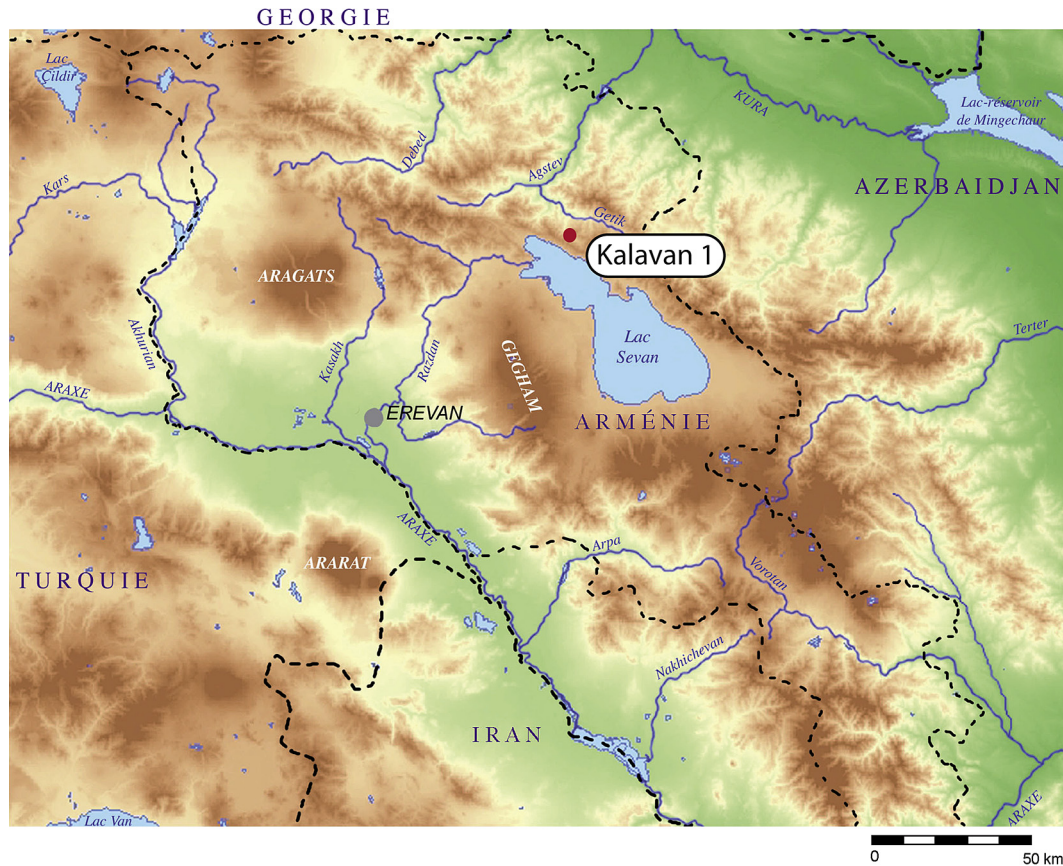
GEORGIE

Lac Çildir

KURA

Lac-réservoir de Mingechaur

Debed

Agstev

Getik

AZERBAIDJAN

Kars

Kalavan 1

ARAGATS

Lac Sevan

Terter

Akhurian

Kasakh

Razdan

GEGHAM

ARAXE

EREVAN

ARMÉNIE

ARAXE

Arpa

TURQUIE

ARARAT

Vorotan

Nakhichevan

IRAN

Lac Van

ARAXE

0

50 km